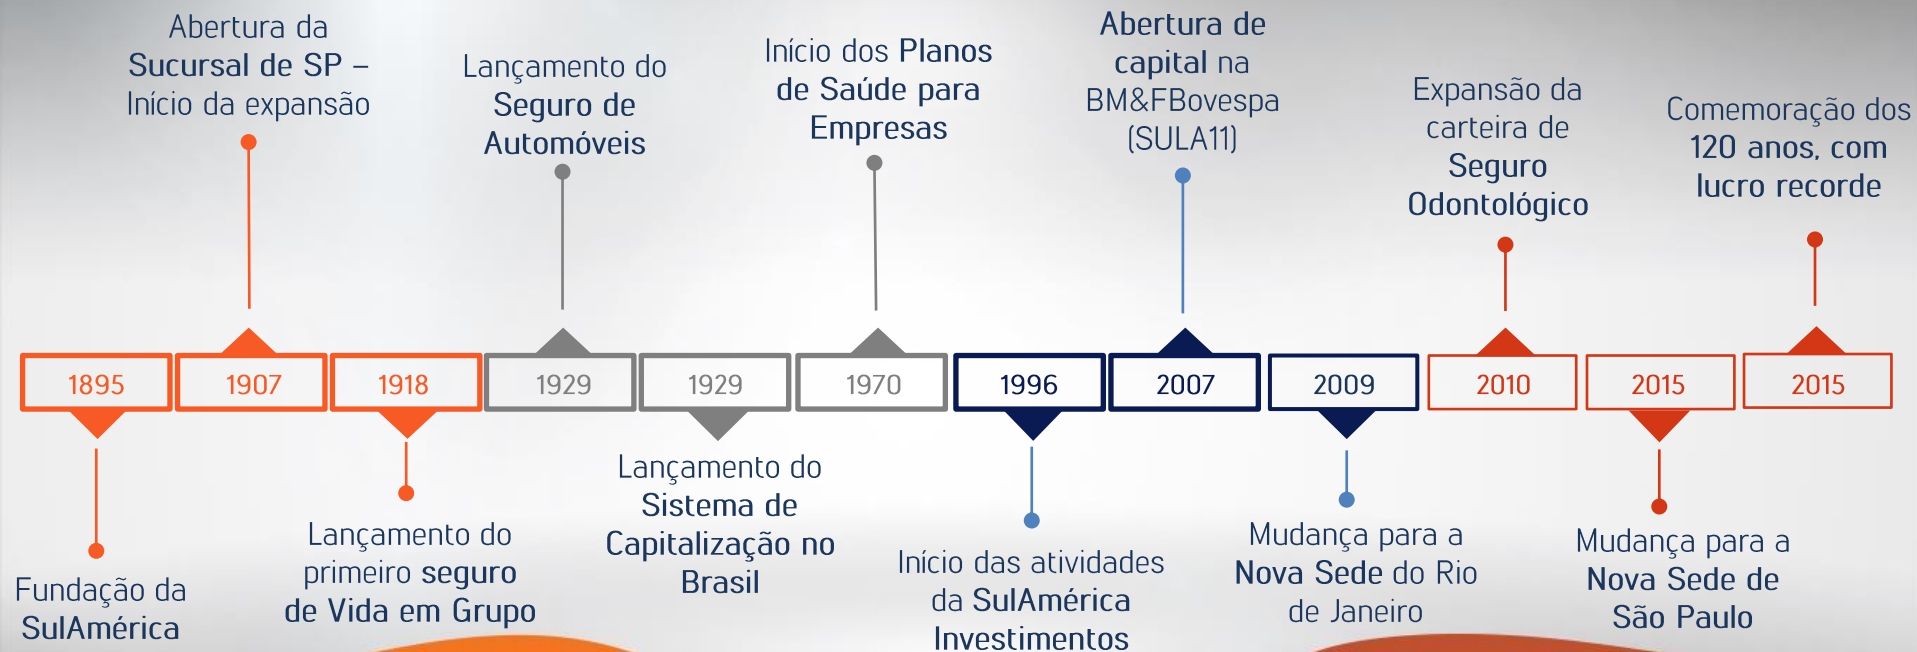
Abertura da Sucursal de SP – Início da expansão

Lançamento do Seguro de Automóveis

Início dos Planos de Saúde para Empresas

Abertura de capital na BM&FBovespa (SULA11)

Expansão da carteira de Seguro Odontológico

Comemoração dos 120 anos, com lucro recorde

| 1895 | 1907 | 1918 | 1929 | 1929 | 1970 | 1996 | 2007 | 2009 | 2010 | 2015 | 2015 |
|---|---|---|---|---|---|---|---|---|---|---|---|

Fundação da SulAmérica

Lançamento do primeiro seguro de Vida em Grupo

Lançamento do Sistema de Capitalização no Brasil

Início das atividades da SulAmérica Investimentos

Mudança para a Nova Sede do Rio de Janeiro

Mudança para a Nova Sede de São Paulo